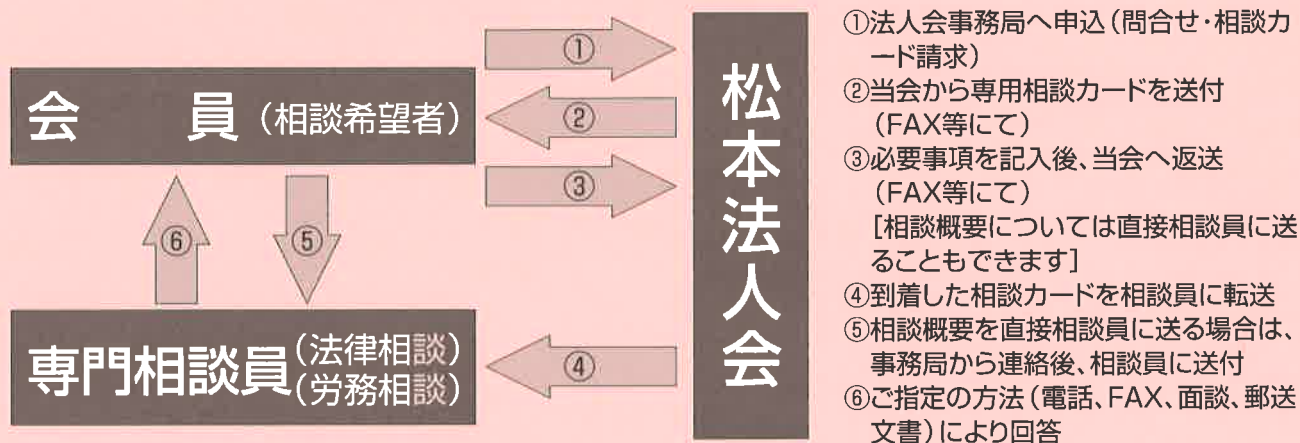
会　員（相談希望者）

専門相談員（法律相談）（労務相談）

①
②
③
⑥
⑤
④

松本法人会

①法人会事務局へ申込（問合せ・相談カード請求）
②当会から専用相談カードを送付（FAX等にて）
③必要事項を記入後、当会へ返送（FAX等にて）
［相談概要については直接相談員に送ることもできます］
④到着した相談カードを相談員に転送
⑤相談概要を直接相談員に送る場合は、事務局から連絡後、相談員に送付
⑥ご指定の方法（電話、FAX、面談、郵送文書）により回答